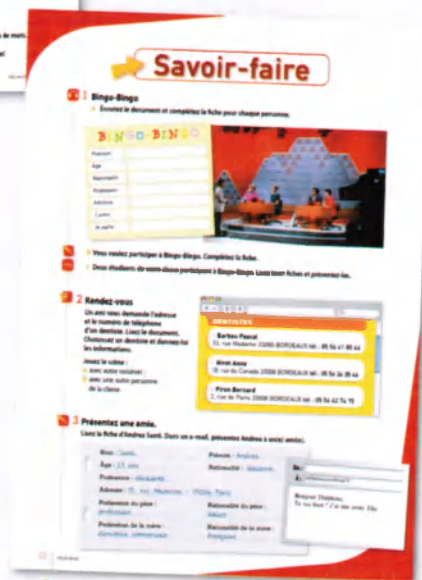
Savoir-faire

1 Bingo-Bingo
Écoutez le document et complétez la fiche pour chaque personne.

BINGO-BINGO
Prénom
Âge
Nationalité
Profession
Adresse
Loisirs
Je parle

Vous voulez participer à Bingo-Bingo. Complétez la fiche.
Deux étudiants de votre classe participent à Bingo-Bingo. Lisez leur fiche et présentez-les.

2 Rendez-vous
Un ami vous demande l'adresse et le numéro de téléphone d'un dentiste. Lisez le document. Choisissez un dentiste et donnez-lui les informations.
Jouez la scène :
avec votre voisin(e) ;
avec une autre personne de la classe.

DENTISTES
Barbou Pascal
33, rue Mauriac 33000 BORDEAUX tél : 05 56 41 80 44
Sirot Anne
18, rue du Canada 33000 BORDEAUX tél : 05 56 26 28 44
Piron Bernard
2, rue de Paris 33000 BORDEAUX tél : 05 56 42 74 19

3 Présentez une amie.
Lisez la fiche d'Andrea Santi. Dans un e-mail, présentez Andrea à un(e) ami(e).

Nom : Santi
Âge : 23 ans
Profession : étudiante
Adresse : 15, rue Mazarine – 75006 Paris
Profession du père : professeur
Profession de la mère : directrice commerciale
Prénom : Andrea
Nationalité : italienne
Nationalité du père : italien
Nationalité de la mère : française

Bonjour Stéphane,
Tu vas bien ? J'ai une amie. Elle